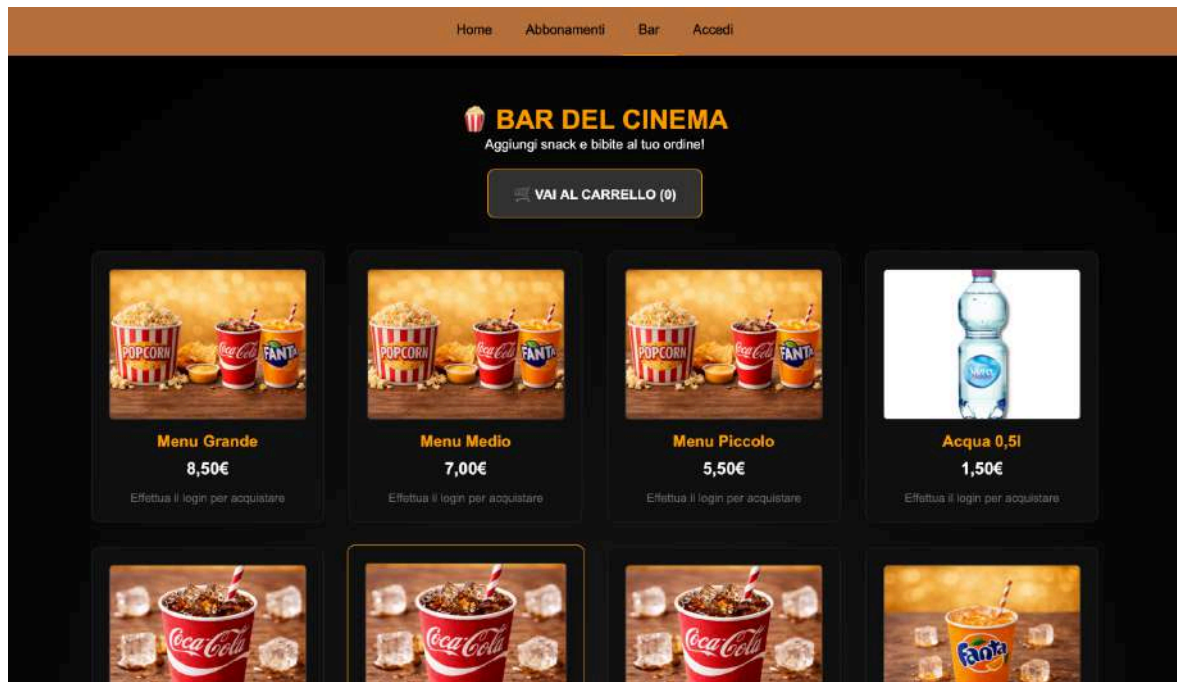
Home Abbonamenti Bar Accedi

🍿 BAR DEL CINEMA

Aggiungi snack e bibite al tuo ordine!

🛒 VAI AL CARRELLO (0)

POPCORN Coca-Cola FANTA

Menu Grande

8,50€

Effettua il login per acquistare

POPCORN Coca-Cola FANTA

Menu Medio

7,00€

Effettua il login per acquistare

POPCORN Coca-Cola FANTA

Menu Piccolo

5,50€

Effettua il login per acquistare

Vera

Acqua 0,5l

1,50€

Effettua il login per acquistare

Coca-Cola

Coca-Cola

Coca-Cola

Fanta